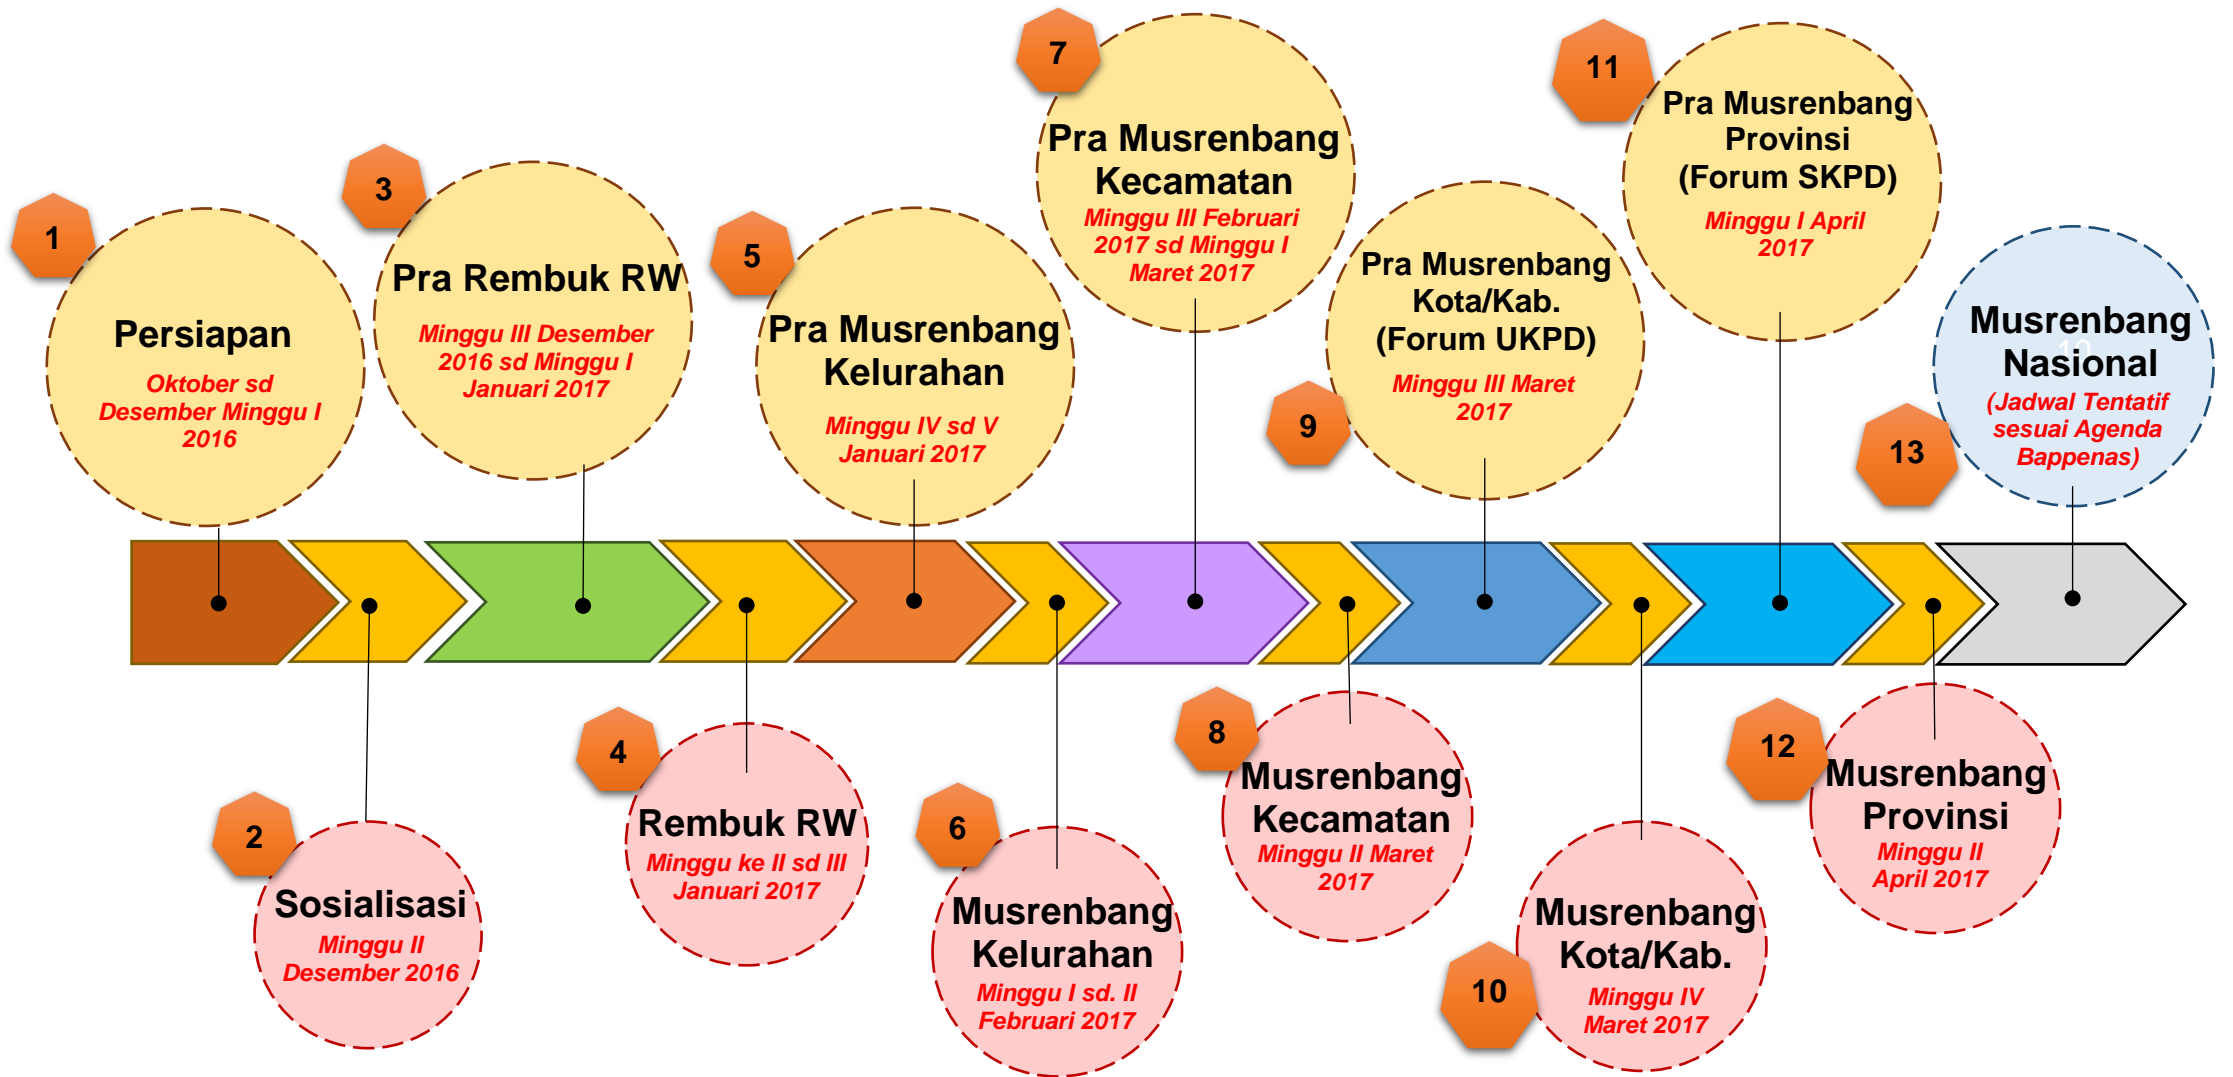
1
Persiapan
Oktober sd Desember Minggu I 2016

2
Sosialisasi
Minggu II Desember 2016

3
Pra Rembuk RW
Minggu III Desember 2016 sd Minggu I Januari 2017

4
Rembuk RW
Minggu ke II sd III Januari 2017

5
Pra Musrenbang Kelurahan
Minggu IV sd V Januari 2017

6
Musrenbang Kelurahan
Minggu I sd. II Februari 2017

7
Pra Musrenbang Kecamatan
Minggu III Februari 2017 sd Minggu I Maret 2017

8
Musrenbang Kecamatan
Minggu II Maret 2017

9
Pra Musrenbang Kota/Kab. (Forum UKPD)
Minggu III Maret 2017

10
Musrenbang Kota/Kab.
Minggu IV Maret 2017

11
Pra Musrenbang Provinsi (Forum SKPD)
Minggu I April 2017

12
Musrenbang Provinsi
Minggu II April 2017

13
Musrenbang Nasional
(Jadwal Tentatif sesuai Agenda Bappenas)